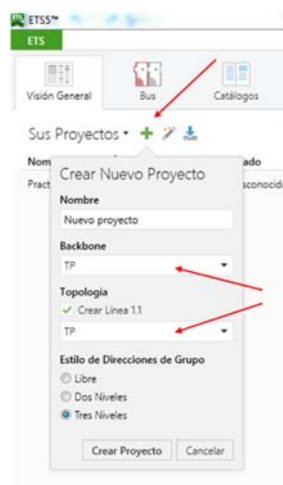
ETS5™

ETS

Visión General

Bus

Catálogos

Sus Proyectos •

Nom

Pract

ado

sconocid

Crear Nuevo Proyecto

Nombre

Nuevo proyecto

Backbone

TP

Topología

✓ Crear Línea 1.1

TP

Estilo de Direcciones de Grupo

Libre

Dos Niveles

Tres Niveles

Crear Proyecto

Cancelar